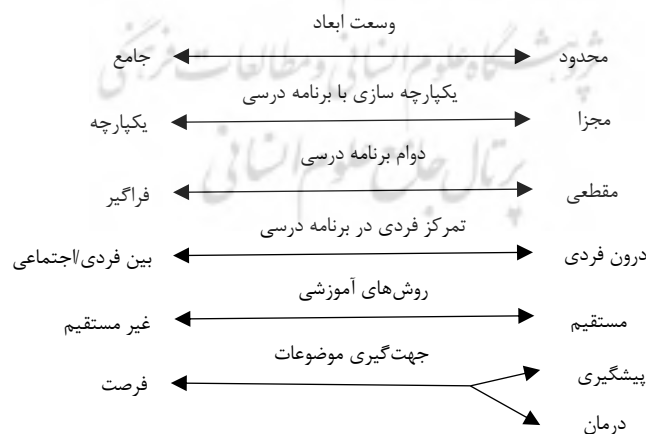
وسعت ابعاد
محدود جامع

یکپارچه سازی با برنامه درسی
مجزا یکپارچه

دوام برنامه درسی
مقطعی فراگیر

تمرکز فردی در برنامه درسی
درون فردی بین فردی/اجتماعی

روش‌های آموزشی
مستقیم غیر مستقیم

جهت‌گیری موضوعات
پیشگیری فرصت
درمان

پژوهشگاه علوم انسانی و مطالعات فرهنگی
پرتال جامع علوم انسانی